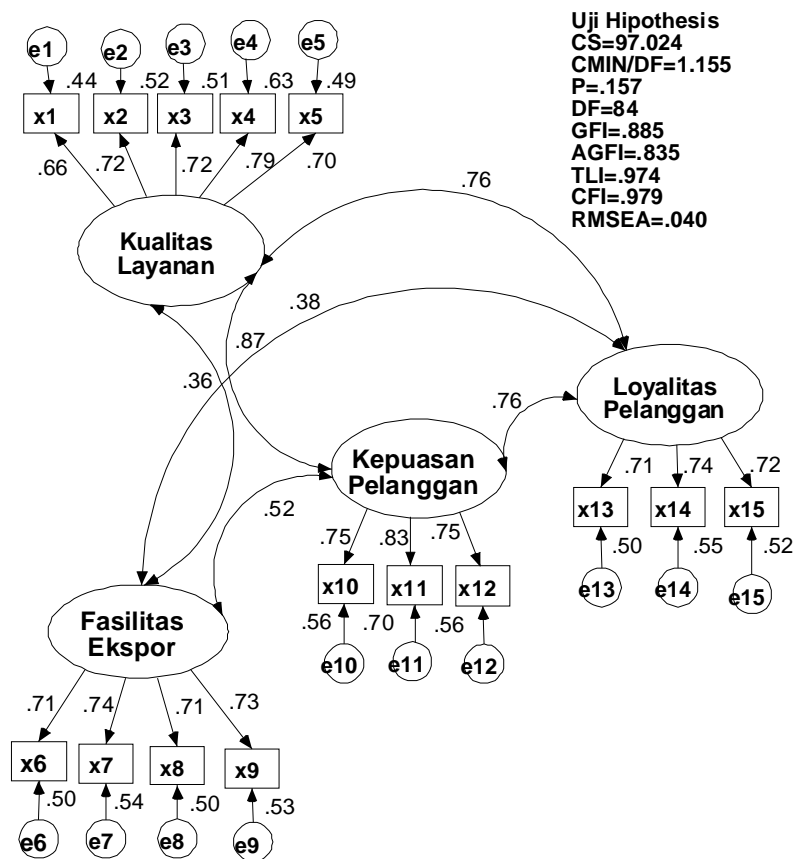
Uji Hipothesis
CS=97.024
CMIN/DF=1.155
P=.157
DF=84
GFI=.885
AGFI=.835
TLI=.974
CFI=.979
RMSEA=.040

e1 e2 e3 e4 e5
.44 .52 .51 .63 .49
x1 x2 x3 x4 x5
.66 .72 .72 .79 .70

Kualitas Layanan

.76
.38
.87
.36

Loyalitas Pelanggan
.76

Kepuasan Pelanggan
.52

.71 .74 .72
x13 x14 x15
.50 .55 .52
e13 e14 e15

.75 .83 .75
x10 x11 x12
.56 .70 .56
e10 e11 e12

Fasilitas Ekspor
.71 .74 .71 .73
x6 x7 x8 x9
.50 .54 .50 .53
e6 e7 e8 e9